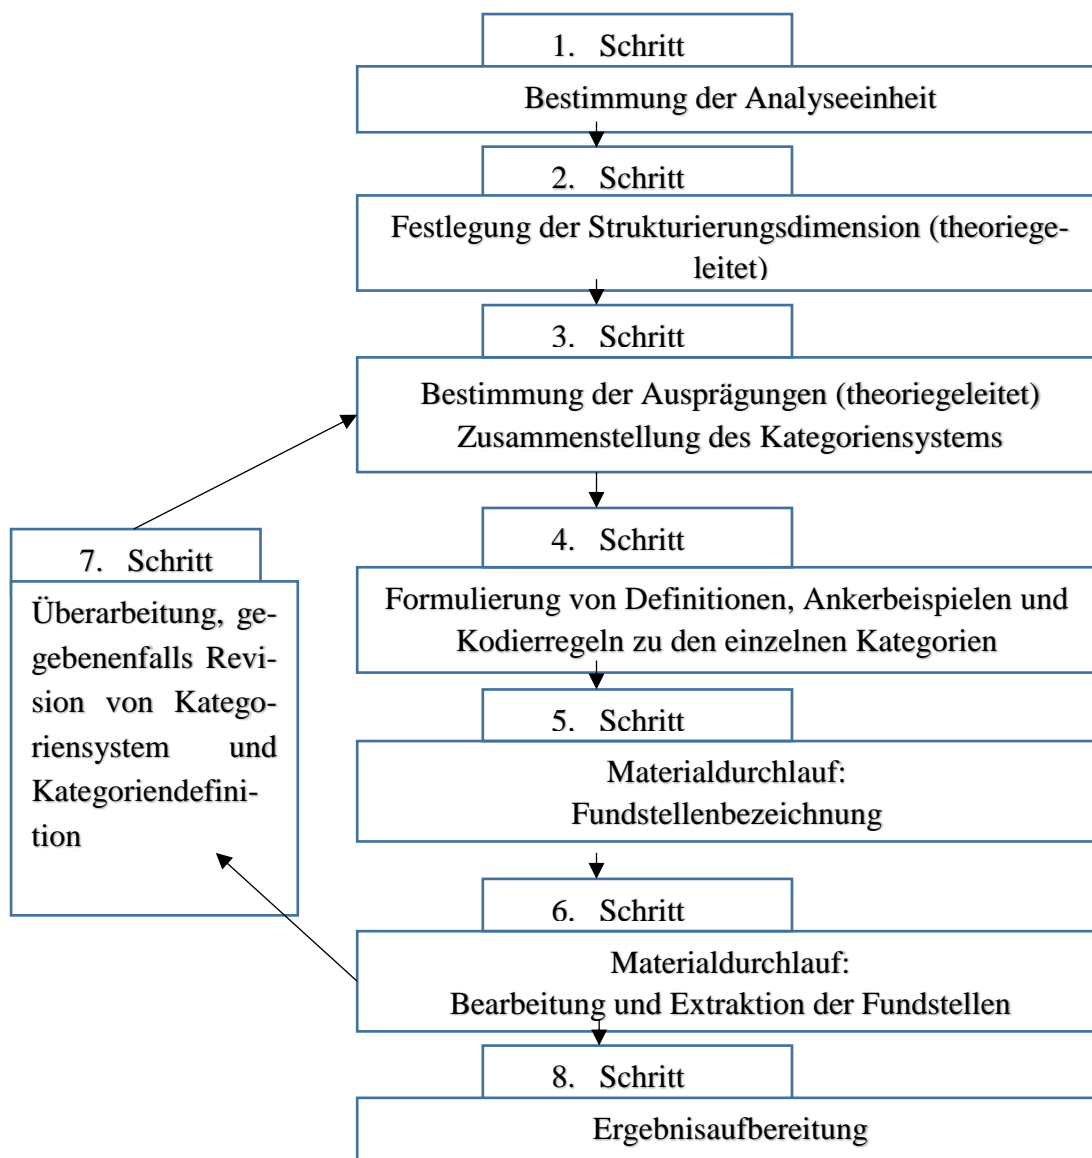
1. Schritt

Bestimmung der Analyseeinheit

2. Schritt

Festlegung der Strukturierungsdimension (theoriegeleitet)

3. Schritt

Bestimmung der Ausprägungen (theoriegeleitet) Zusammenstellung des Kategoriensystems

4. Schritt

Formulierung von Definitionen, Ankerbeispielen und Kodierregeln zu den einzelnen Kategorien

5. Schritt

Materialdurchlauf: Fundstellenbezeichnung

6. Schritt

Materialdurchlauf: Bearbeitung und Extraktion der Fundstellen

7. Schritt

Überarbeitung, gegebenenfalls Revision von Kategoriensystem und Kategoriendefinition

8. Schritt

Ergebnisaufbereitung